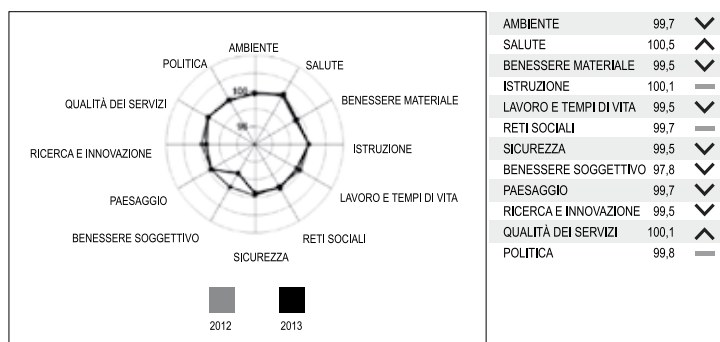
AMBIENTE
SALUTE
BENESSERE MATERIALE
ISTRUZIONE
LAVORO E TEMPI DI VITA
RETI SOCIALI
SICUREZZA
BENESSERE SOGGETTIVO
PAESAGGIO
RICERCA E INNOVAZIONE
QUALITÀ DEI SERVIZI
POLITICA
100
90

2012
2013

| | | |
|---|---|---|
| AMBIENTE | 99,7 | ∨ |
| SALUTE | 100,5 | ∧ |
| BENESSERE MATERIALE | 99,5 | ∨ |
| ISTRUZIONE | 100,1 | — |
| LAVORO E TEMPI DI VITA | 99,5 | ∨ |
| RETI SOCIALI | 99,7 | — |
| SICUREZZA | 99,5 | ∨ |
| BENESSERE SOGGETTIVO | 97,8 | ∨ |
| PAESAGGIO | 99,7 | ∨ |
| RICERCA E INNOVAZIONE | 99,5 | ∨ |
| QUALITÀ DEI SERVIZI | 100,1 | ∧ |
| POLITICA | 99,8 | — |